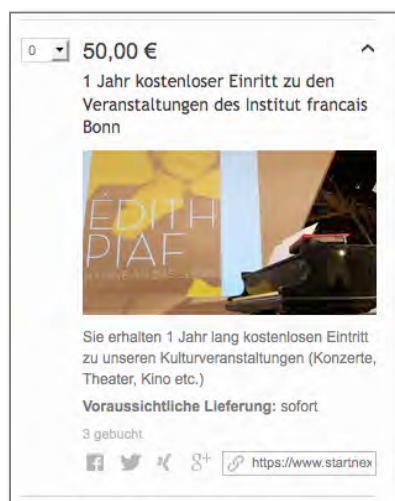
0 50,00 € ^

1 Jahr kostenloser Eintritt zu den Veranstaltungen des Institut francais Bonn

ÉDITH PIAF

Sie erhalten 1 Jahr lang kostenlosen Eintritt zu unseren Kulturveranstaltungen (Konzerte, Theater, Kino etc.)

**Voraussichtliche Lieferung:** sofort

3 gebucht

https://www.startnex